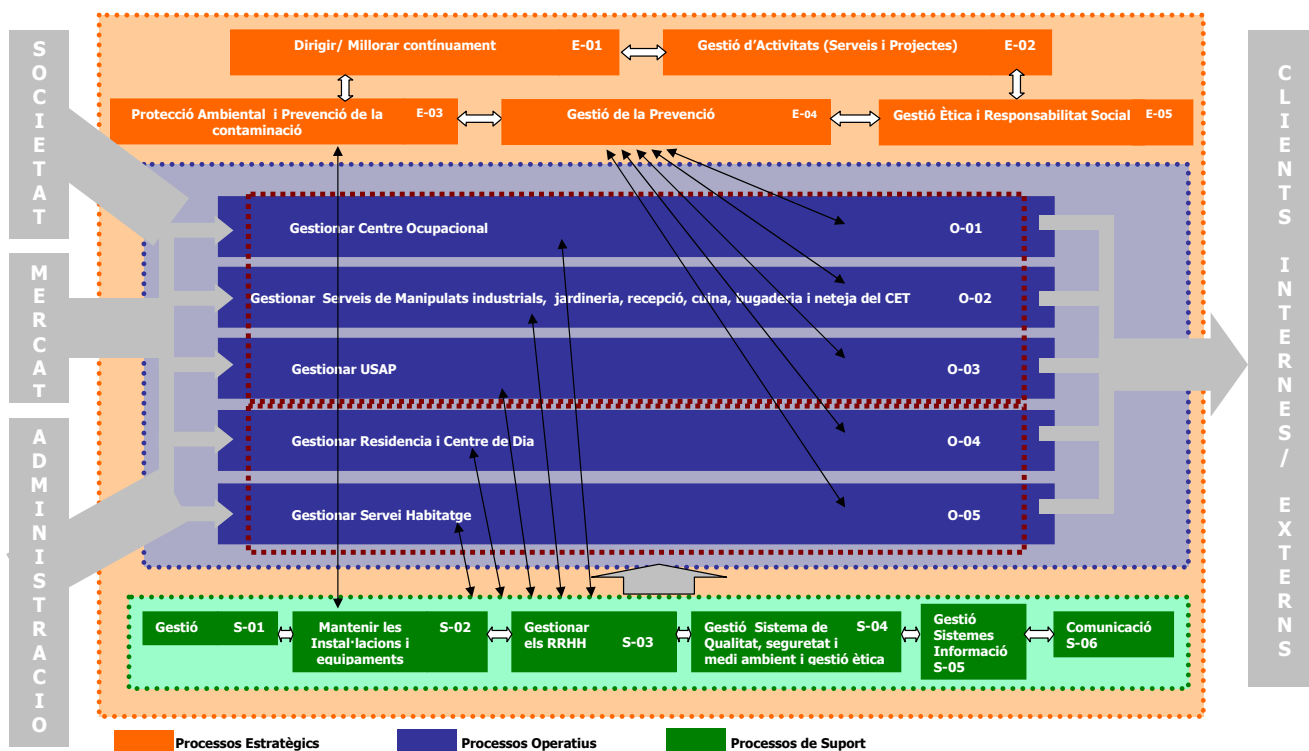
SOCIETAT

MERCAT

ADMINISTRACIO

Dirigir/ Millorar contínuament E-01

Gestió d'Activitats (Serveis i Projectes) E-02

Protecció Ambiental i Prevenció de la contaminació E-03

Gestió de la Prevenció E-04

Gestió Ètica i Responsabilitat Social E-05

Gestionar Centre Ocupacional O-01

Gestionar Serveis de Manipulats industrials, jardineria, recepció, cuina, bugaderia i neteja del CET O-02

Gestionar USAP O-03

Gestionar Residencia i Centre de Dia O-04

Gestionar Servei Habitatge O-05

Gestió S-01

Mantenir les Instal·lacions i equipaments S-02

Gestionar els RRHH S-03

Gestió Sistema de Qualitat, seguretat i medi ambient i gestió ètica S-04

Gestió Sistemes Informació S-05

Comunicació S-06

CLIENTS INTERNES/ EXTERNS

Processos Estratègics

Processos Operatius

Processos de Suport